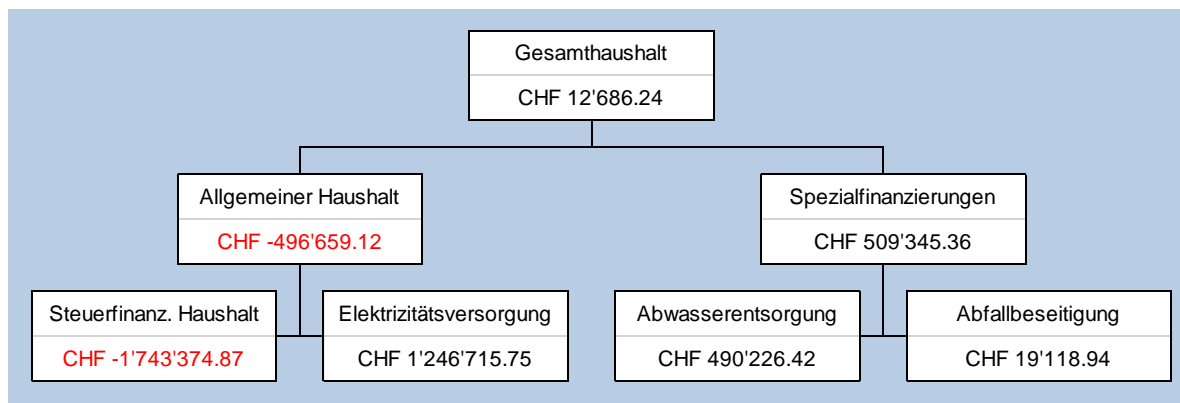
Gesamthaushalt
CHF 12'686.24

Allgemeiner Haushalt
CHF -496'659.12

Spezialfinanzierungen
CHF 509'345.36

Steuerfinanz. Haushalt
CHF -1'743'374.87

Elektrizitätsversorgung
CHF 1'246'715.75

Abwasserentsorgung
CHF 490'226.42

Abfallbeseitigung
CHF 19'118.94